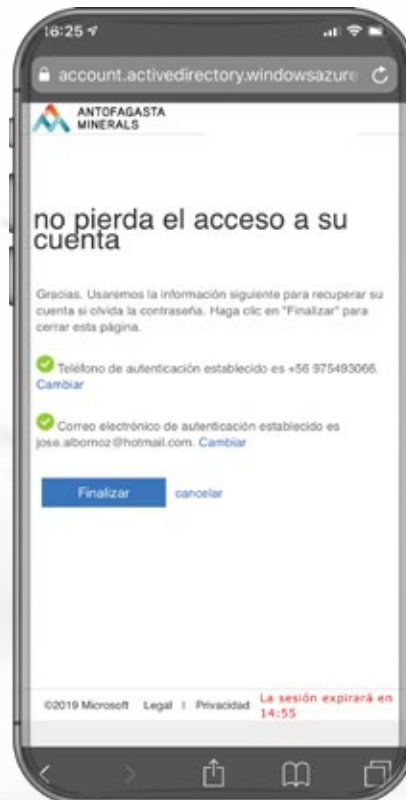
16:25

account.activedirectory.windowsazure

ANTOFAGASTA MINERALS

no pierda el acceso a su cuenta

Gracias. Usaremos la información siguiente para recuperar su cuenta si olvida la contraseña. Haga clic en "Finalizar" para cerrar esta página.

Teléfono de autenticación establecido es +56 975493066. Cambiar

Correo electrónico de autenticación establecido es jose.albornoz@hotmail.com. Cambiar

Finalizar cancelar

©2019 Microsoft Legal | Privacidad La sesión expirará en 14:55